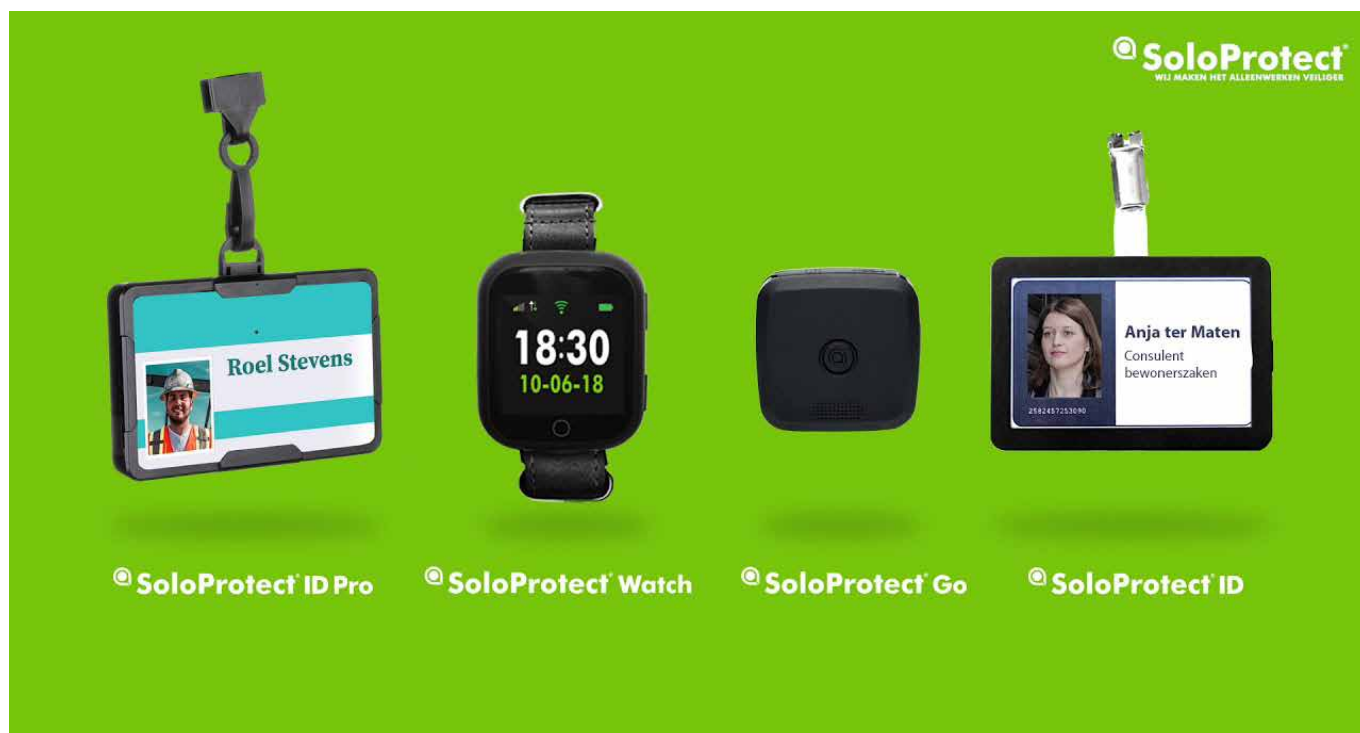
SoloProtect®
WIJ MAKEN HET ALLEENWERKEN VEILIGER

Roel Stevens

18:30
10-06-18

Anja ter Maten
Consulent
bewonerszaken
2582457253090

SoloProtect® ID Pro

SoloProtect® Watch

SoloProtect® Go

SoloProtect® ID